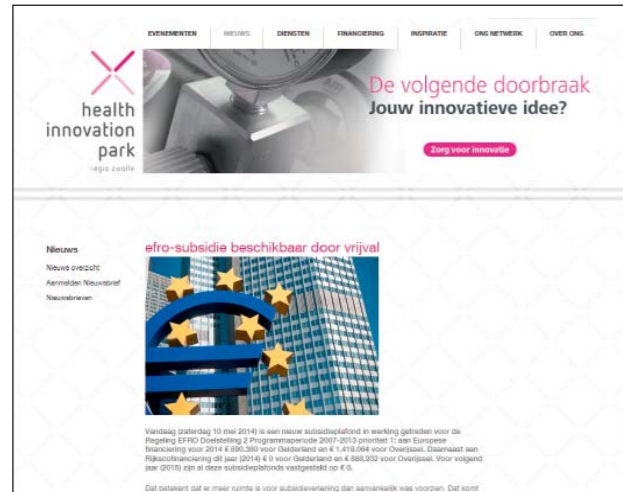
EVENEMENTEN NIEUWS DIENSTEN FINANCIERING INSPIRATIE ONS NETWERK OVER ONS

health innovation park

regio zwolle

De volgende doorbraak

Jouw innovatieve idee?

Zorg voor innovatie

Nieuws

Nieuws overzicht

Aanmelden Nieuwsbrief

Nieuwsbrieven

efro-subsidie beschikbaar door vrijval

Vandaag (zaterdag 10 mei 2014) is een nieuw subsidieplafond in werking getreden voor de Regeling EFRO Doelstelling 2 Programmaperiode 2007-2013 prioriteit 1: aan Europese financiering voor 2014 € 690.380 voor Gelderland en € 1.418.064 voor Overijssel. Daarnaast aan Rijkscofinanciering dit jaar (2014) € 0 voor Gelderland en € 885.932 voor Overijssel. Voor volgend jaar (2015) zijn al deze subsidieplafonds vastgesteld op € 0.

Dat betekent dat er meer ruimte is voor subsidieverlening dan aanvankelijk was voorzien. Dat komt